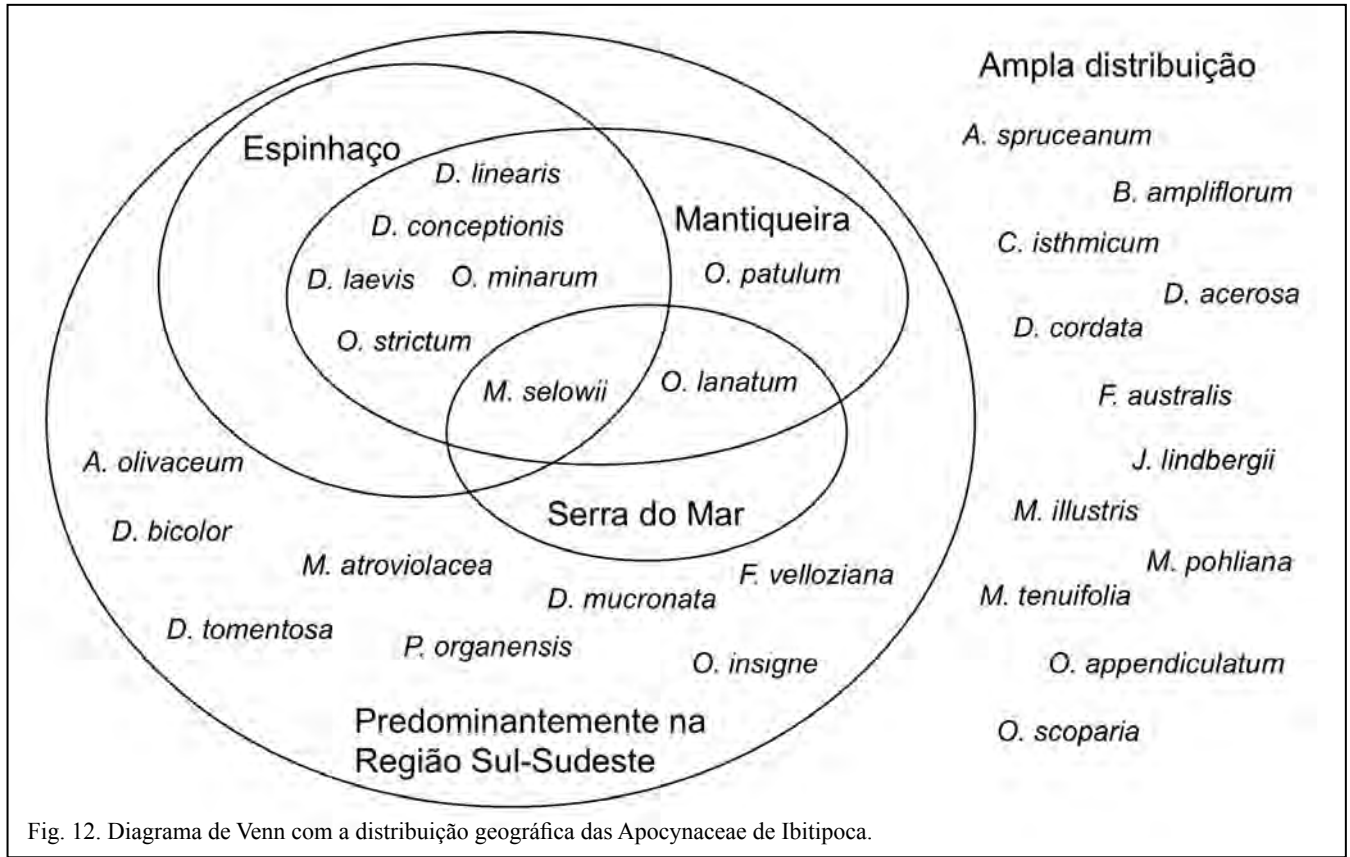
Ampla distribuição

A. spruceanum

B. ampliflorum

C. isthmicum

D. acerosa

D. cordata

F. australis

J. lindbergii

M. illustris

M. pohliana

M. tenuifolia

O. appendiculatum

O. scoparia

Espinhaço

D. linearis

D. conceptionis

D. laevis

O. minarum

O. strictum

Mantiqueira

O. patulum

M. selowii

O. lanatum

Serra do Mar

A. olivaceum

D. bicolor

M. atroviolacea

D. mucronata

F. velloziana

D. tomentosa

P. organensis

O. insigne

Predominantemente na Região Sul-Sudeste

Fig. 12. Diagrama de Venn com a distribuição geográfica das Apocynaceae de Ibitipoca.